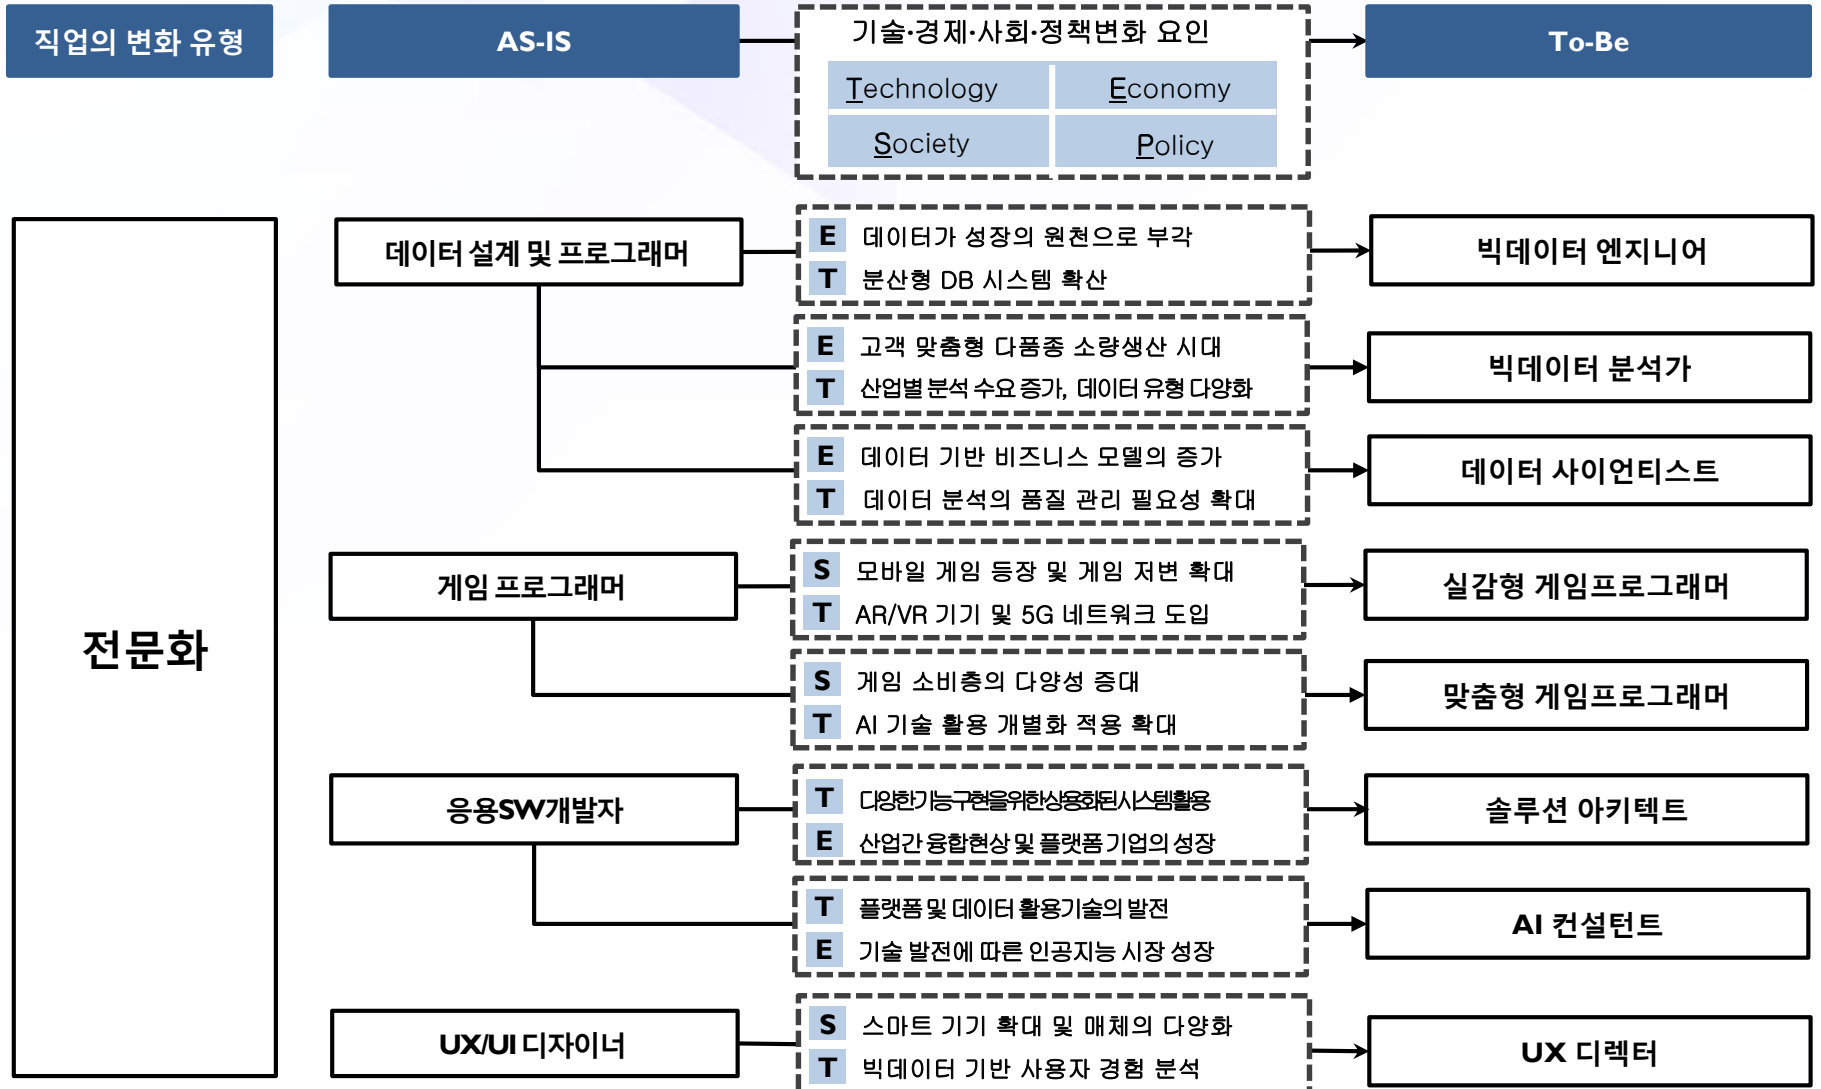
직업의 변화 유형

AS-IS

기술·경제·사회·정책변화 요인

| Technology | Economy |
|---|---|
| Society | Policy |

To-Be

전문화

데이터 설계 및 프로그래머

E 데이터가 성장의 원천으로 부각
T 분산형 DB 시스템 확산

빅데이터 엔지니어

E 고객 맞춤형 다품종 소량생산 시대
T 산업별 분석 수요 증가, 데이터 유형 다양화

빅데이터 분석가

E 데이터 기반 비즈니스 모델의 증가
T 데이터 분석의 품질 관리 필요성 확대

데이터 사이언티스트

게임 프로그래머

S 모바일 게임 등장 및 게임 저변 확대
T AR/VR 기기 및 5G 네트워크 도입

실감형 게임프로그래머

S 게임 소비층의 다양성 증대
T AI 기술 활용 개별화 적용 확대

맞춤형 게임프로그래머

응용SW개발자

T 다양한기능구현을위한상용화된시스템활용
E 산업간 융합현상 및 플랫폼 기업의 성장

솔루션 아키텍트

T 플랫폼 및 데이터 활용기술의 발전
E 기술 발전에 따른 인공지능 시장 성장

AI 컨설턴트

UX/UI 디자이너

S 스마트 기기 확대 및 매체의 다양화
T 빅데이터 기반 사용자 경험 분석

UX 디렉터